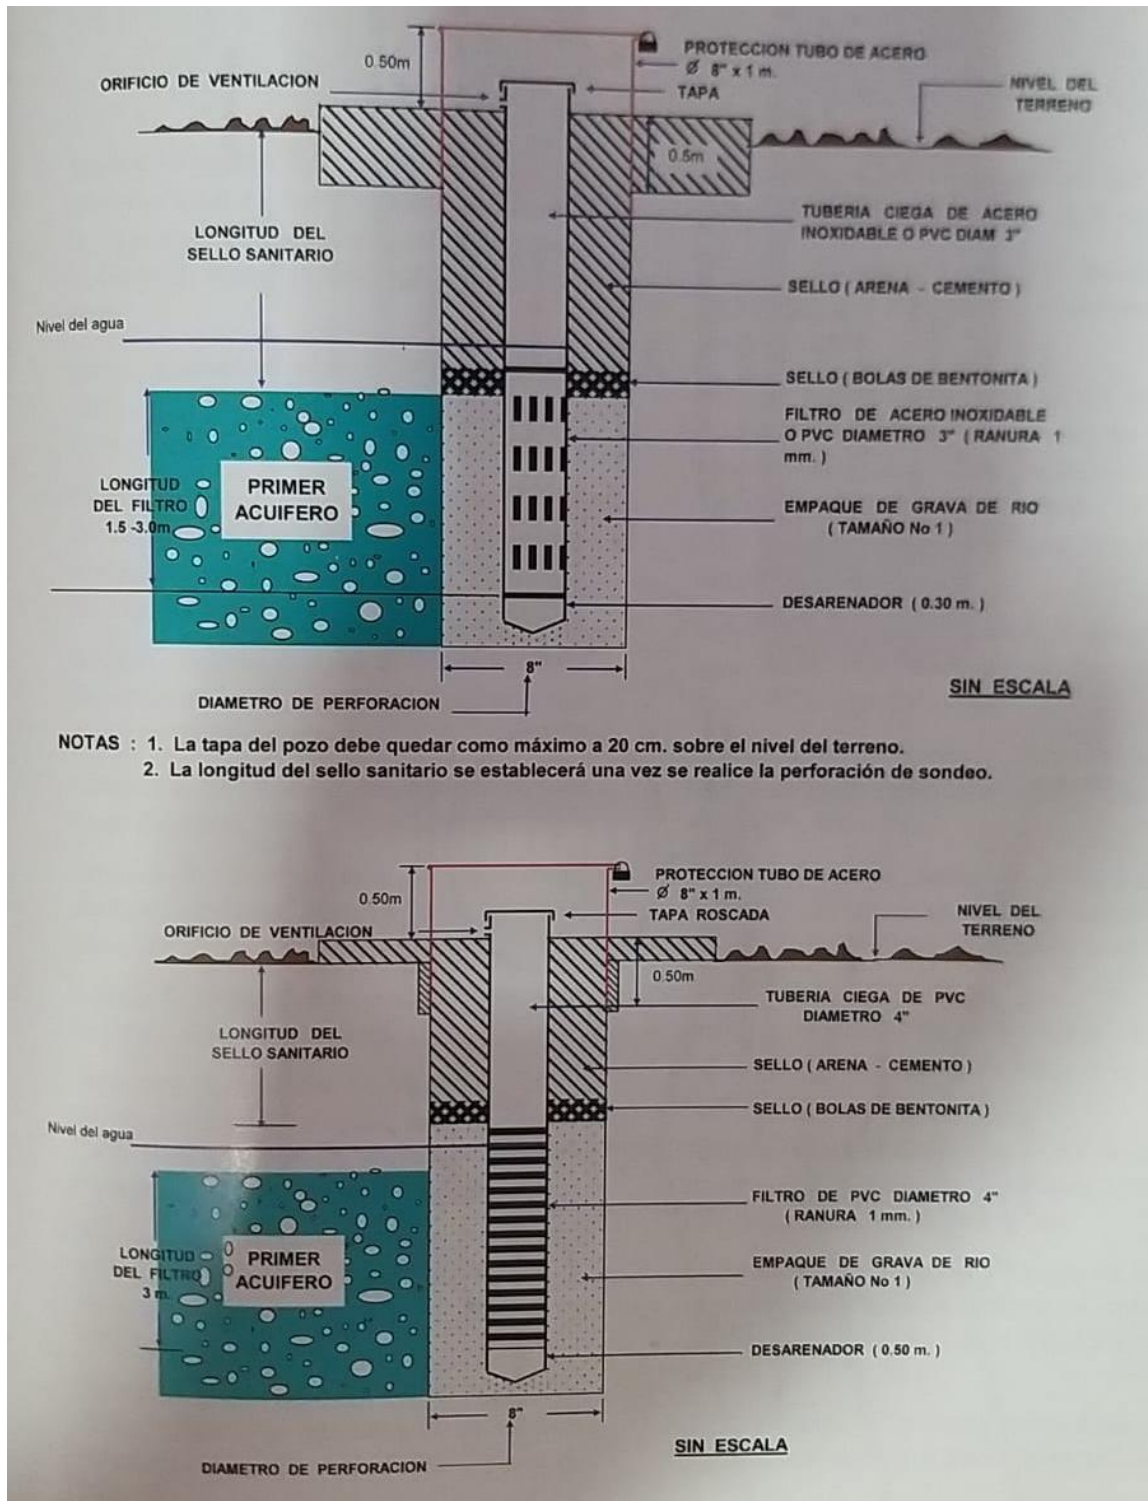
0.50m

PROTECCION TUBO DE ACERO
Ø 8" x 1 m.

ORIFICIO DE VENTILACION

TAPA

NIVEL DEL TERRENO

0.5m

LONGITUD DEL SELLO SANITARIO

TUBERIA CIEGA DE ACERO INOXIDABLE O PVC DIAM 3"

SELLO ( ARENA - CEMENTO )

Nivel del agua

SELLO ( BOLAS DE BENTONITA )

FILTRO DE ACERO INOXIDABLE O PVC DIAMETRO 3" ( RANURA 1 mm. )

LONGITUD DEL FILTRO 1.5 -3.0m

PRIMER ACUIFERO

EMPAQUE DE GRAVA DE RIO ( TAMAÑO No 1 )

DESARENADOR ( 0.30 m. )

8"

DIAMETRO DE PERFORACION

SIN ESCALA

NOTAS : 1. La tapa del pozo debe quedar como máximo a 20 cm. sobre el nivel del terreno.
2. La longitud del sello sanitario se establecerá una vez se realice la perforación de sondeo.

PROTECCION TUBO DE ACERO
Ø 8" x 1 m.

0.50m

TAPA ROSCADA

ORIFICIO DE VENTILACION

NIVEL DEL TERRENO

0.50m

TUBERIA CIEGA DE PVC DIAMETRO 4"

LONGITUD DEL SELLO SANITARIO

SELLO ( ARENA - CEMENTO )

SELLO ( BOLAS DE BENTONITA )

Nivel del agua

FILTRO DE PVC DIAMETRO 4" ( RANURA 1 mm. )

LONGITUD DEL FILTRO 3 m.

PRIMER ACUIFERO

EMPAQUE DE GRAVA DE RIO ( TAMAÑO No 1 )

DESARENADOR ( 0.50 m. )

8"

SIN ESCALA

DIAMETRO DE PERFORACION